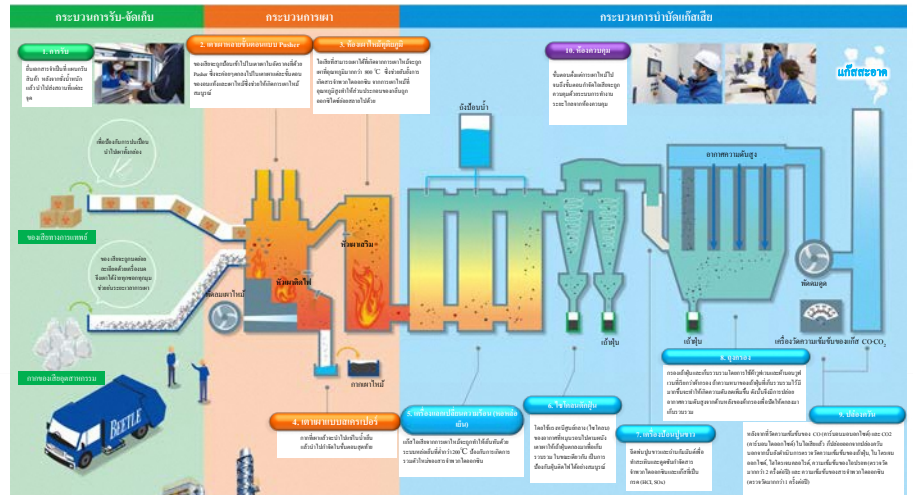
กระบวนการรับ-จัดเก็บ

กระบวนการเผา

กระบวนการบำบัดแก๊สเสีย

1. การรับ

ชั่งและตรวจปริมาณขยะก่อนรับสินค้า หลังจากชั่งน้ำหนักแล้วนำไปยังสถานที่เพื่อเผาขยะ

2. เตาเผาขยะพร้อมระบบ Pusher

ขยะติดเชื้อถูกเขี่ยเข้าไปในเตาเผาโดยระบบ Pusher ซึ่งจะผลักขยะเข้าไปในเตาเผาเพื่อเผาขยะให้หมดสิ้นโดยไม่ปล่อยให้เหลือทิ้งและเผาไหม้สมบูรณ์

3. ห้องเผาไหม้ขั้นสูง

ไอเสียที่เกิดจากการเผาไหม้จะถูกเผาไหม้ซ้ำอีกครั้งที่อุณหภูมิมากกว่า 900 °C ซึ่งจะช่วยกำจัดสารอันตรายต่างๆ เช่น ไดออกซินได้อย่างมีประสิทธิภาพ

10. ห้องควบคุม

ขั้นตอนทั้งหมดจะถูกควบคุมโดยระบบอัตโนมัติและตรวจสอบโดยผู้เชี่ยวชาญตลอดเวลาเพื่อความปลอดภัย

แก๊สสะอาด

ถังป้อนน้ำ

อากาศความดันสูง

เพื่อป้องกันการเปลี่ยนถ่ายติดเชื้อทั้งหมด

ขยะติดเชื้อทางการแพทย์

ขยะติดเชื้อรวมถึงขยะทั่วไปจากโรงพยาบาลถูกรวบรวมและขนส่งไปยังโรงงาน

กากของเสียอุตสาหกรรม

ห้องเผาไหม้

เตาเผาหลัก

ห้องเผาไหม้

ขี้เถ้า

ขี้เถ้า

พัดลมดูด

เครื่องวัดความเข้มข้นของแก๊ส CO.CO$_2$

ถาดขี้เถ้า

BEETLE

4. เตาเผาแบบสเตอร์เกอร์

กากที่เผาแล้วจะนำไปเก็บในถังเพื่อนำไปกำจัดในขั้นตอนสุดท้าย

5. เครื่องลดอุณหภูมิแก๊สร้อน

แก๊สไอเสียจากการเผาไหม้จะถูกทำให้เย็นลงอย่างรวดเร็วที่ต่ำกว่า 200 °C เพื่อป้องกันการเกิดไดออกซินขึ้นใหม่

6. ไซโคลนดักฝุ่น

ไซโคลนจะแยกฝุ่นละอองขนาดใหญ่ออกจากแก๊สไอเสียโดยใช้แรงเหวี่ยงก่อนเข้าสู่ขั้นตอนต่อไป

7. เครื่องฉีดปูนขาว

ฉีดผงปูนขาวเพื่อทำปฏิกิริยากับแก๊สกรดที่เป็นอันตรายเช่น (HCl, SOx)

8. ถุงกรอง

กรองฝุ่นละอองที่เหลือในแก๊สไอเสียด้วยถุงกรองประสิทธิภาพสูงก่อนปล่อยออกสู่ปล่องควัน

9. ปล่องควัน

หลังจากผ่านการบำบัดแล้ว ความเข้มข้นของแก๊ส CO และ CO2 จะถูกตรวจวัดอย่างต่อเนื่องก่อนปล่อยสู่บรรยากาศ โดยวัดค่าตามมาตรฐานที่กำหนด